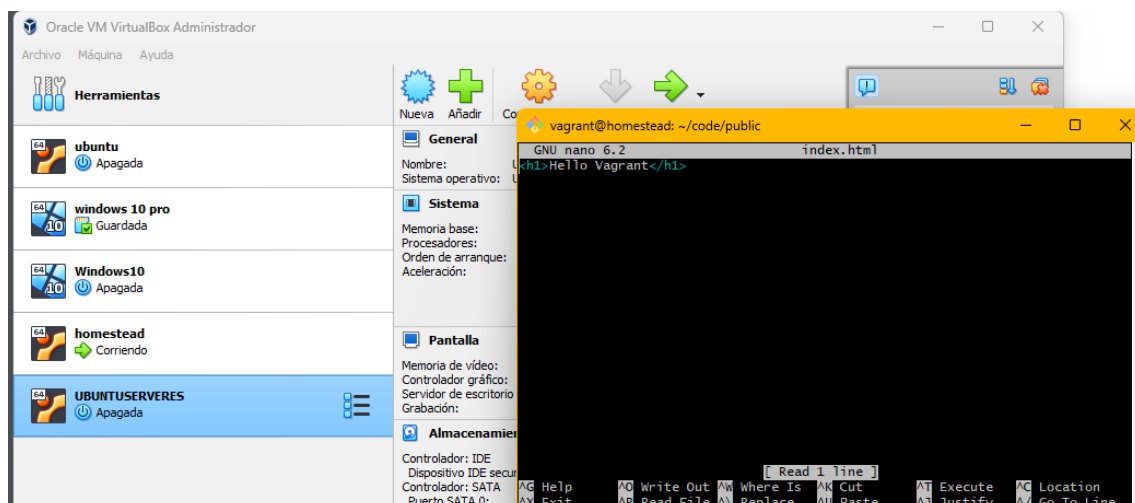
Oracle VM VirtualBox Administrador

Archivo Máquina Ayuda

Herramientas

ubuntu
Apagada

windows 10 pro
Guardada

Windows10
Apagada

homestead
Corriendo

UBUNTUSERVERES
Apagada

Nueva Añadir Co

General

Nombre:
Sistema operativo:

Sistema

Memoria base:
Procesadores:
Orden de arranque:
Aceleración:

Pantalla

Memoria de vídeo:
Controlador gráfico:
Servidor de escritorio
Grabación:

Almacenamien

Controlador: IDE
Dispositivo IDE secu
Controlador: SATA
Puerto SATA 0:

vagrant@homestead: ~/code/public

GNU nano 6.2 index.html
<h1>Hello Vagrant</h1>

[ Read 1 line ]
^G Help ^O Write Out ^W Where Is ^K Cut ^T Execute ^C Location
^X Exit ^R Read File ^\ Replace ^U Paste ^J Justify ^/ Go To Line